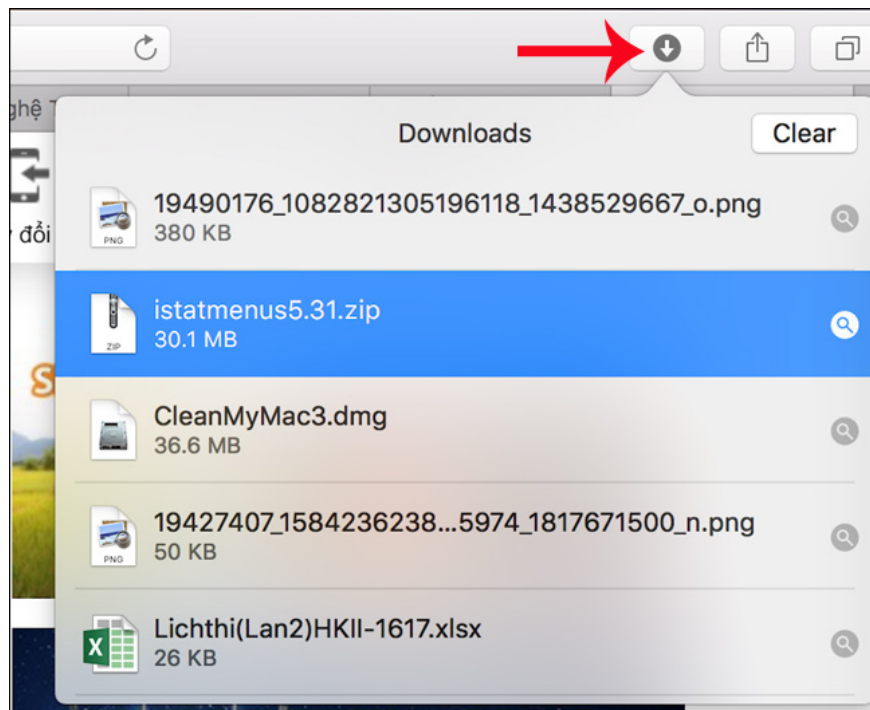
ghệ T

đổi

Downloads

Clear

19490176_1082821305196118_1438529667_o.png
380 KB

PNG

istatmenus5.31.zip
30.1 MB

ZIP

CleanMyMac3.dmg
36.6 MB

19427407_1584236238...5974_1817671500_n.png
50 KB

PNG

Lichthi(Lan2)HKII-1617.xlsx
26 KB